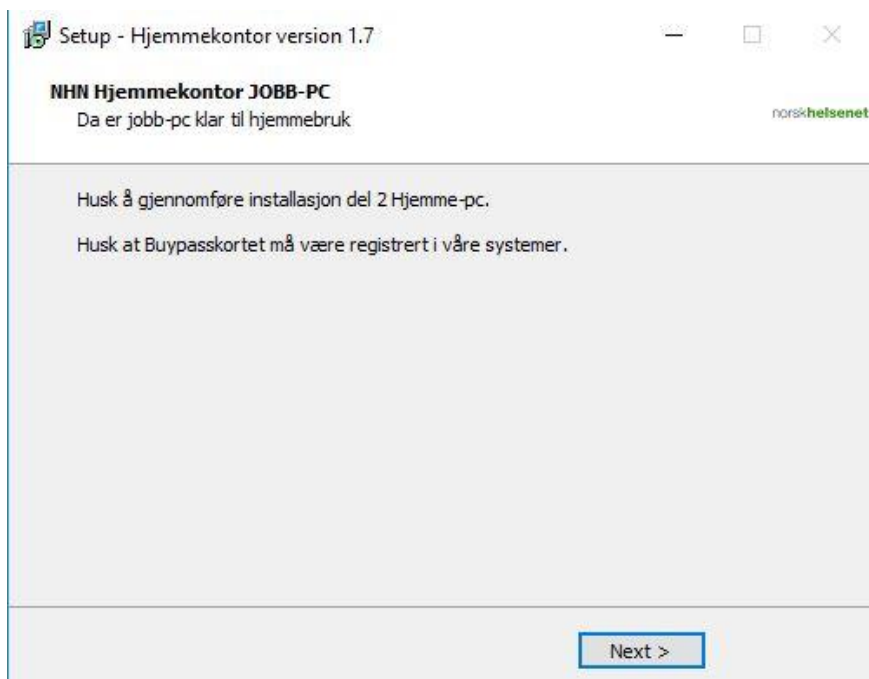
Setup - Hjemmekontor version 1.7

NHN Hjemmekontor JOBB-PC
Da er jobb-pc klar til hjemmebruk

norskhelsenet

Husk å gjennomføre installasjon del 2 Hjemme-pc.

Husk at Buypasskortet må være registrert i våre systemer.

Next >